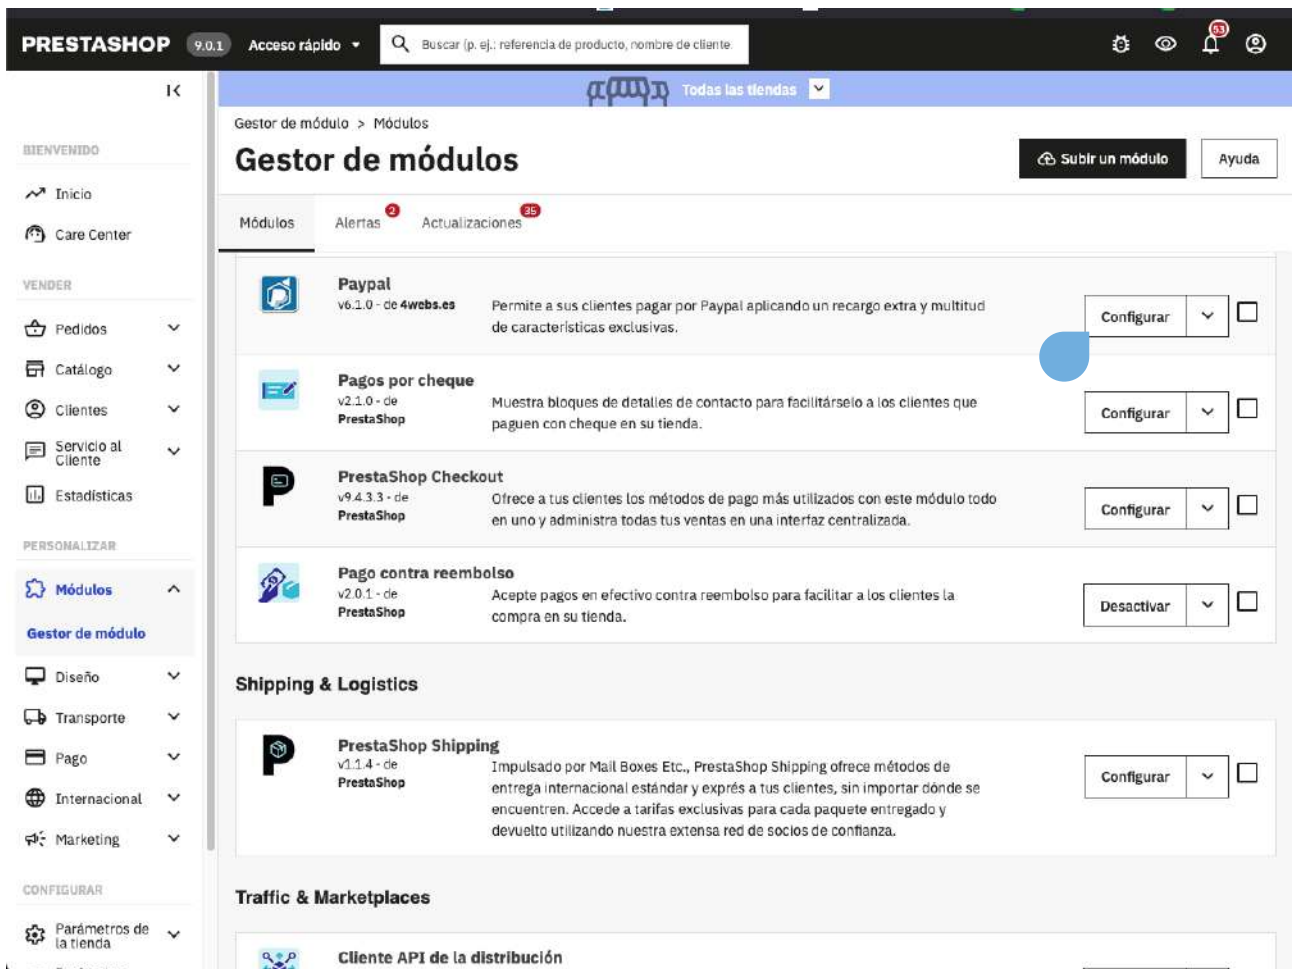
PRESTASHOP 9.0.1 Acceso rápido

Buscar (p. ej.: referencia de producto, nombre de cliente

53

Todas las tiendas

BIENVENIDO

Inicio

Care Center

VENDER

Pedidos

Catálogo

Clientes

Servicio al Cliente

Estadísticas

PERSONALIZAR

Módulos

Gestor de módulo

Diseño

Transporte

Pago

Internacional

Marketing

CONFIGURAR

Parámetros de la tienda

Gestor de módulo > Módulos

Gestor de módulos

Subir un módulo

Ayuda

Módulos

Alertas 2

Actualizaciones 35

Paypal
v6.1.0 - de 4webs.es
Permite a sus clientes pagar por Paypal aplicando un recargo extra y multitud de características exclusivas.
Configurar

Pagos por cheque
v2.1.0 - de PrestaShop
Muestra bloques de detalles de contacto para facilitárselo a los clientes que paguen con cheque en su tienda.
Configurar

PrestaShop Checkout
v9.4.3.3 - de PrestaShop
Ofrece a tus clientes los métodos de pago más utilizados con este módulo todo en uno y administra todas tus ventas en una interfaz centralizada.
Configurar

Pago contra reembolso
v2.0.1 - de PrestaShop
Acepte pagos en efectivo contra reembolso para facilitar a los clientes la compra en su tienda.
Desactivar

Shipping & Logistics

PrestaShop Shipping
v1.1.4 - de PrestaShop
Impulsado por Mail Boxes Etc., PrestaShop Shipping ofrece métodos de entrega internacional estándar y exprés a tus clientes, sin importar dónde se encuentren. Accede a tarifas exclusivas para cada paquete entregado y devuelto utilizando nuestra extensa red de socios de confianza.
Configurar

Traffic & Marketplaces

Cliente API de la distribución